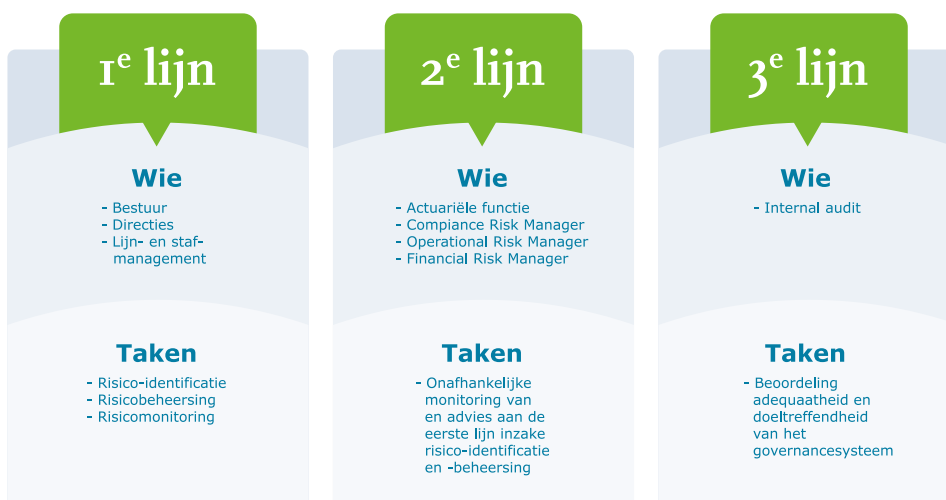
1$^e$ lijn

Wie

- Bestuur
- Directies
- Lijn- en staf-management

Taken

- Risico-identificatie
- Risicobeheersing
- Risicomonitoring

2$^e$ lijn

Wie

- Actuariële functie
- Compliance Risk Manager
- Operational Risk Manager
- Financial Risk Manager

Taken

- Onafhankelijke monitoring van en advies aan de eerste lijn inzake risico-identificatie en -beheersing

3$^e$ lijn

Wie

- Internal audit

Taken

- Beoordeling adequaatheid en doeltreffendheid van het governancesysteem